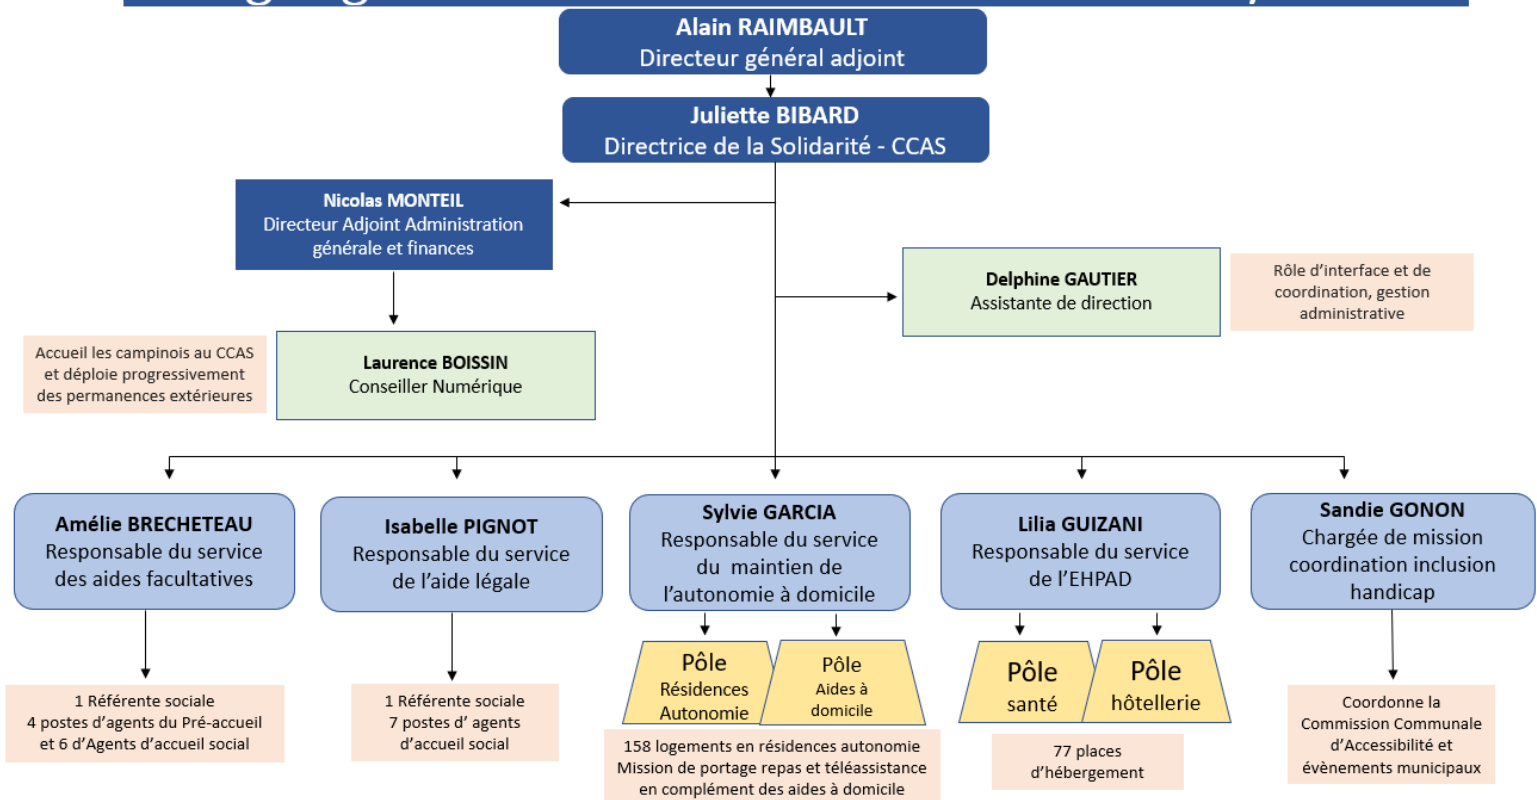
Alain RAIMBAULT
Directeur général adjoint

Juliette BIBARD
Directrice de la Solidarité - CCAS

Nicolas MONTEIL
Directeur Adjoint Administration générale et finances

Delphine GAUTIER
Assistante de direction

Rôle d'interface et de coordination, gestion administrative

Accueil les campinois au CCAS et déploie progressivement des permanences extérieures

Laurence BOISSIN
Conseiller Numérique

Amélie BRECHETEAU
Responsable du service des aides facultatives

Isabelle PIGNOT
Responsable du service de l'aide légale

Sylvie GARCIA
Responsable du service du maintien de l'autonomie à domicile

Lilia GUIZANI
Responsable du service de l'EHPAD

Sandie GONON
Chargée de mission coordination inclusion handicap

1 Référente sociale
4 postes d'agents du Pré-accueil et 6 d'Agents d'accueil social

1 Référente sociale
7 postes d' agents d'accueil social

Pôle
Résidences Autonomie

Pôle
Aides à domicile

158 logements en résidences autonomie
Mission de portage repas et téléassistance en complément des aides à domicile

Pôle
santé

Pôle
hôtellerie

77 places d'hébergement

Coordonne la Commission Communale d'Accessibilité et évènements municipaux